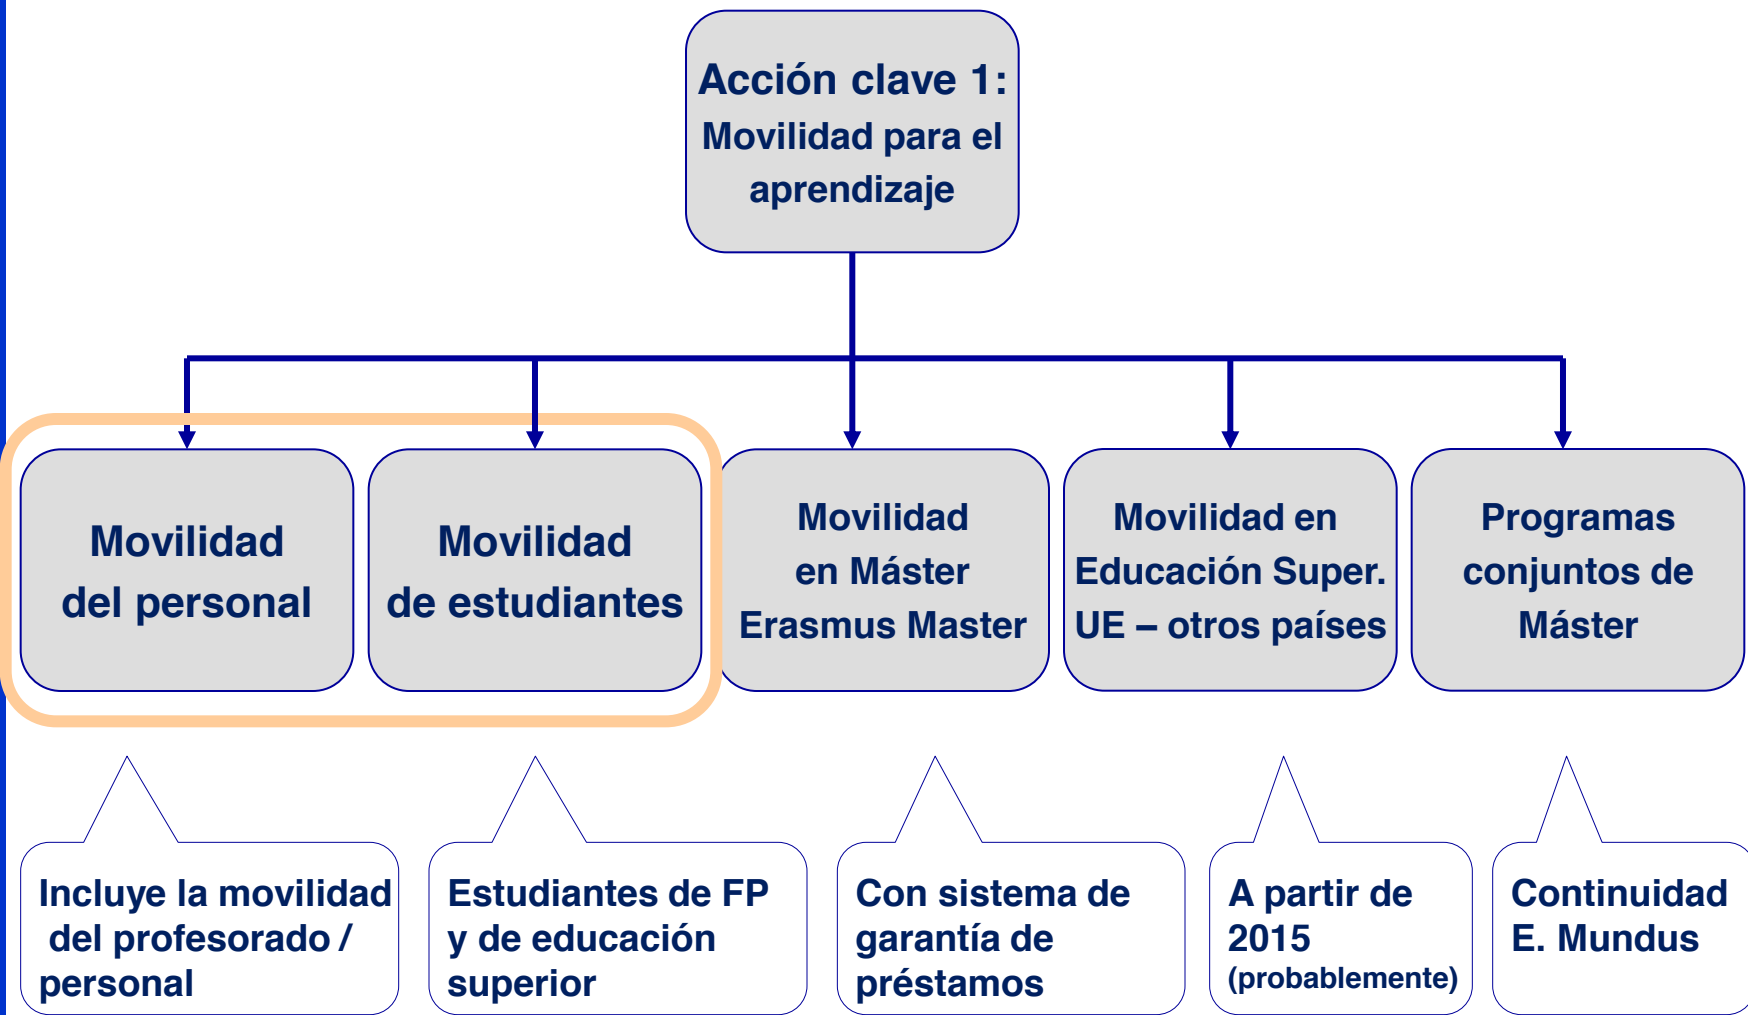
Acción clave 1:
Movilidad para el aprendizaje

Movilidad del personal

Movilidad de estudiantes

Movilidad en Máster Erasmus Master

Movilidad en Educación Super. UE – otros países

Programas conjuntos de Máster

Incluye la movilidad del profesorado / personal

Estudiantes de FP y de educación superior

Con sistema de garantía de préstamos

A partir de 2015 (probablemente)

Continuidad E. Mundus